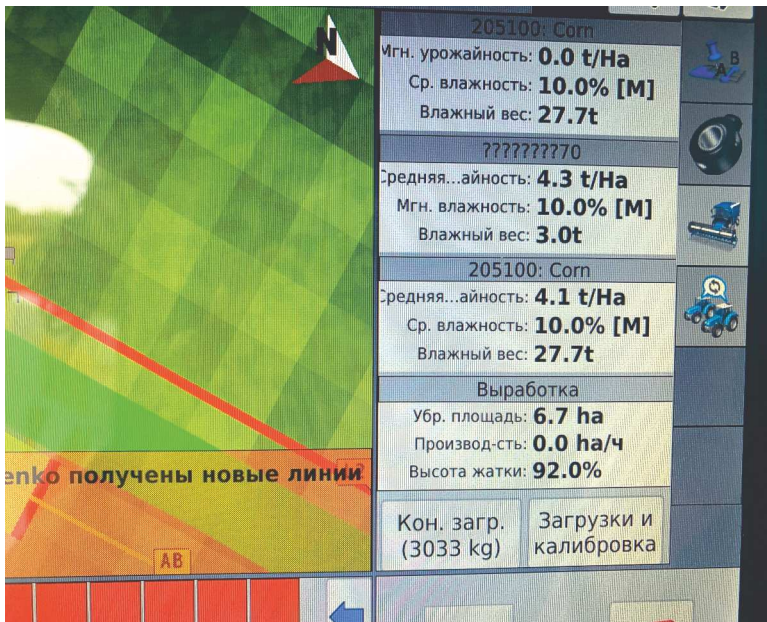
N

205100: Corn
Мгн. урожайность: 0.0 t/Ha
Ср. влажность: 10.0% [M]
Влажный вес: 27.7t

?????????70
Средняя...айность: 4.3 t/Ha
Мгн. влажность: 10.0% [M]
Влажный вес: 3.0t

205100: Corn
Средняя...айность: 4.1 t/Ha
Ср. влажность: 10.0% [M]
Влажный вес: 27.7t

Выработка
Убр. площадь: 6.7 ha
Производ-сть: 0.0 ha/ч
Высота жатки: 92.0%

enko получены новые линии

AB

Кон. загр. (3033 kg)

Загрузки и калибровка

B A